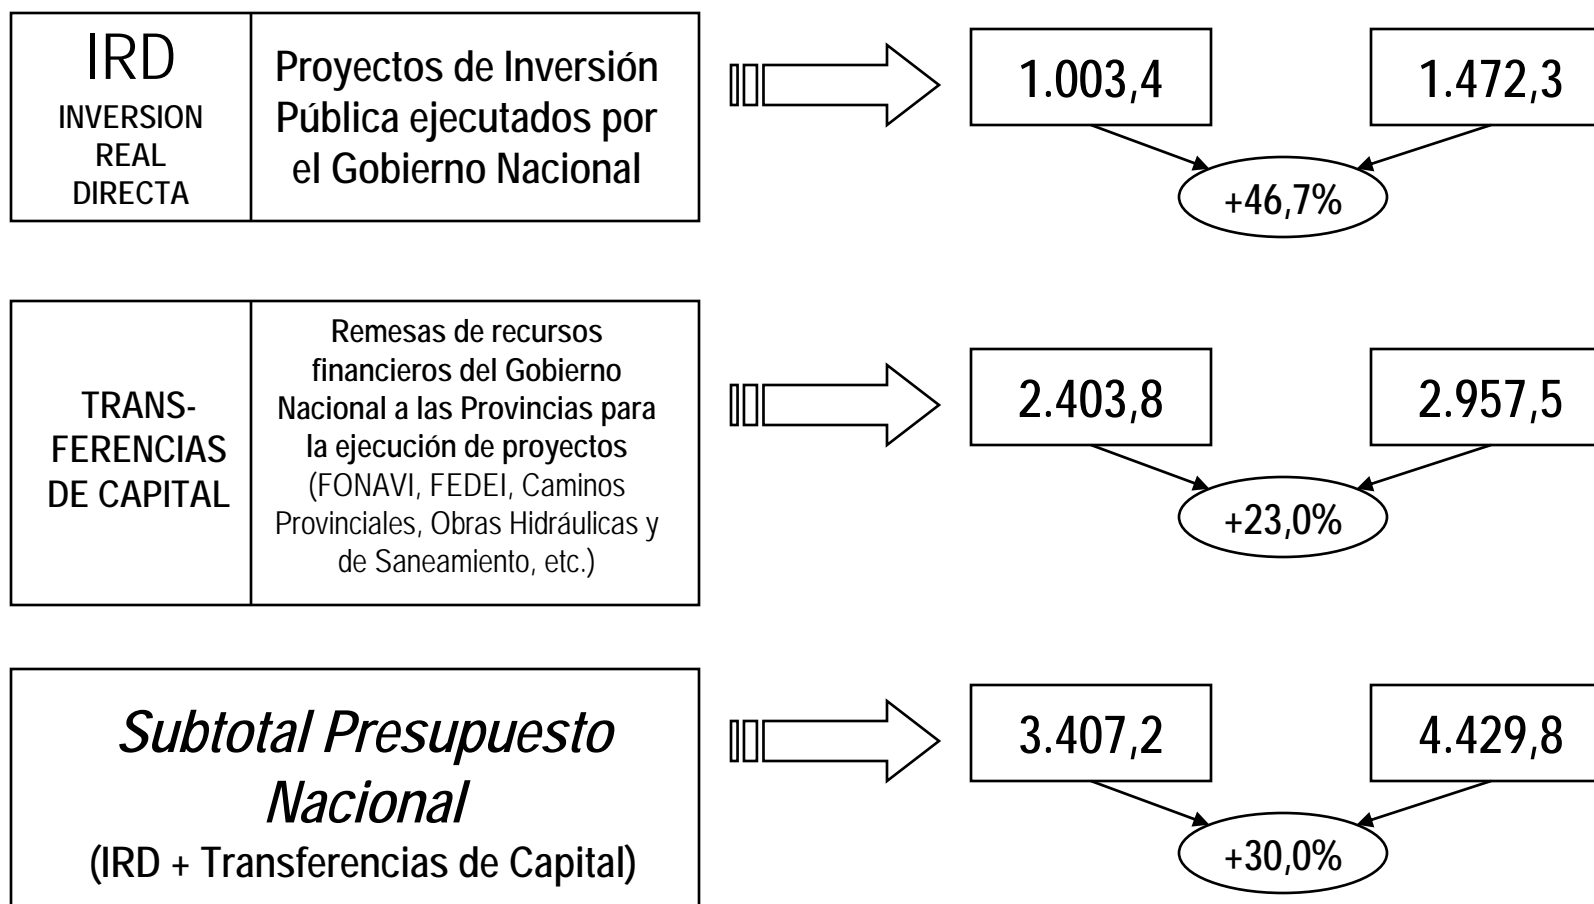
IRD
INVERSION REAL DIRECTA

Proyectos de Inversión Pública ejecutados por el Gobierno Nacional

1.003,4

1.472,3

+46,7%

TRANSFERENCIAS DE CAPITAL

Remesas de recursos financieros del Gobierno Nacional a las Provincias para la ejecución de proyectos (FONAVI, FEDEI, Caminos Provinciales, Obras Hidráulicas y de Saneamiento, etc.)

2.403,8

2.957,5

+23,0%

*Subtotal Presupuesto Nacional*
(IRD + Transferencias de Capital)

3.407,2

4.429,8

+30,0%